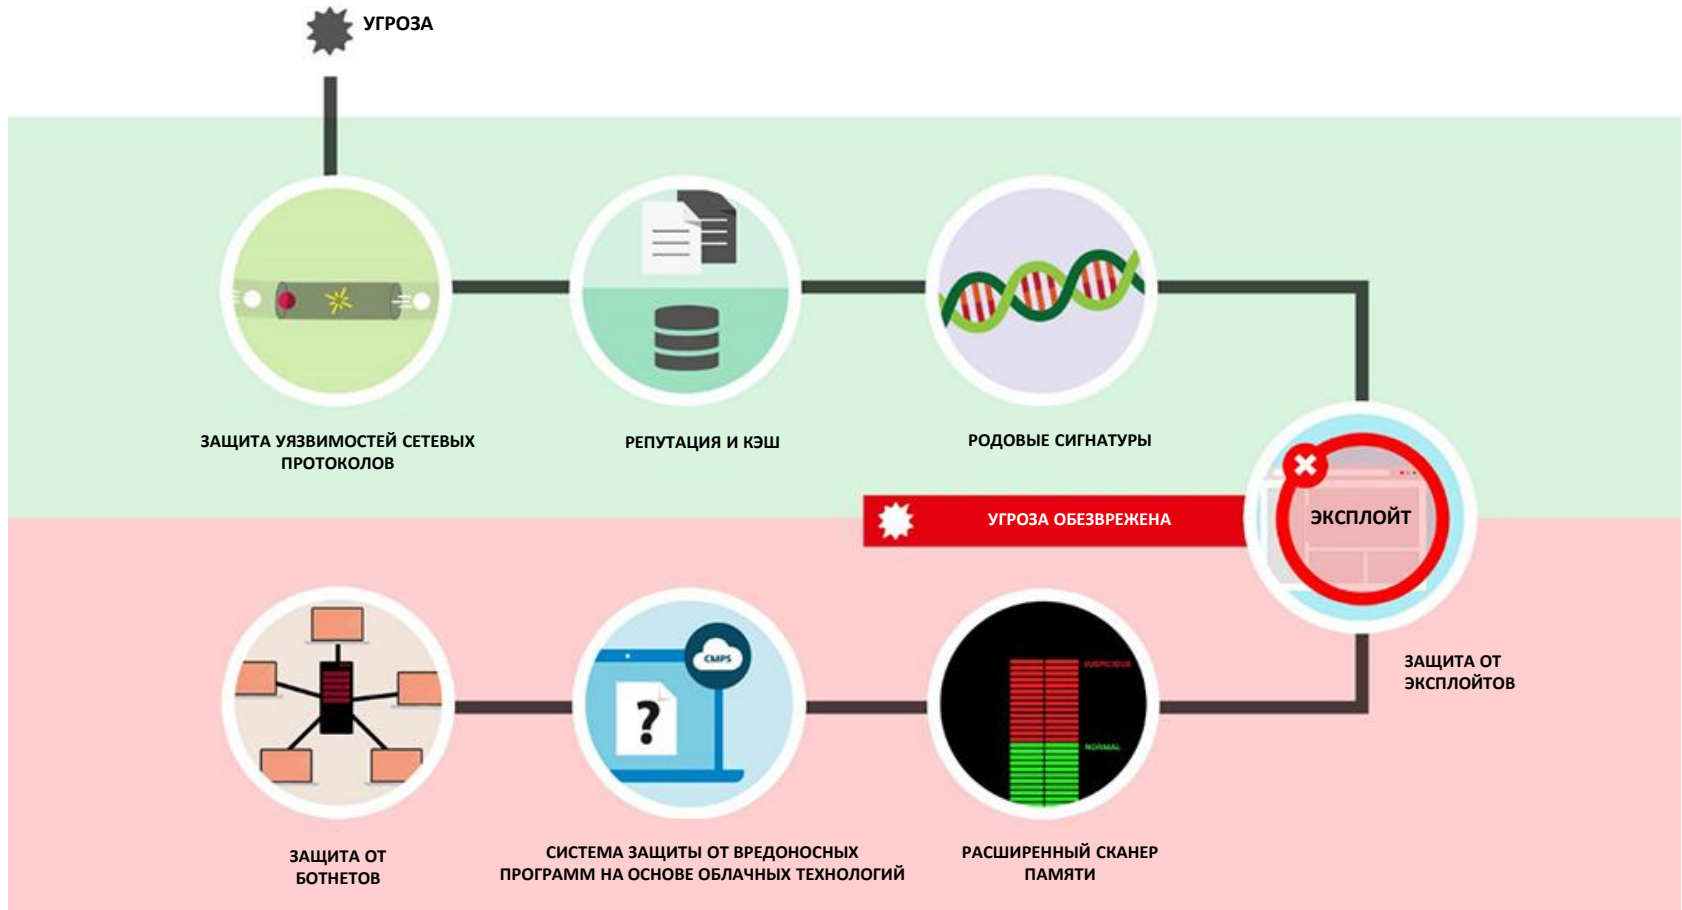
УГРОЗА

ЗАЩИТА УЯЗВИМОСТЕЙ СЕТЕВЫХ ПРОТОКОЛОВ

РЕПУТАЦИЯ И КЭШ

РОДОВЫЕ СИГНАТУРЫ

УГРОЗА ОБЕЗВРЕЖЕНА

ЭКСПЛОЙТ

ЗАЩИТА ОТ ЭКСПЛОЙТОВ

CMPS

SUSPICIOUS

NORMAL

ЗАЩИТА ОТ БОТНЕТОВ

СИСТЕМА ЗАЩИТЫ ОТ ВРЕДОНОСНЫХ ПРОГРАММ НА ОСНОВЕ ОБЛАЧНЫХ ТЕХНОЛОГИЙ

РАСШИРЕННЫЙ СКАНЕР ПАМЯТИ